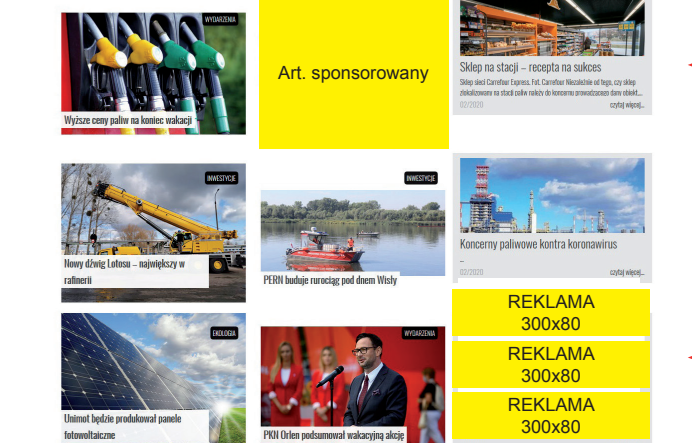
WYDARZENIA

Wyższe ceny paliw na koniec wakacji

Art. sponsorowany

Sklep na stacji – recepta na sukces

Sklep sieci Carrefour Express. Fot. Carrefour Niezależnie od tego, czy sklep zlokalizowany na stacji paliw należy do koncernu prowadzącego dany obiekt...

02/2020

czytaj więcej...

INWESTYCJE

Nowy dźwig Lotosu – największy w rafinerii

INWESTYCJE

PERN buduje rurociąg pod dnem Wisły

Koncerny paliwowe kontra koronawirus

02/2020

czytaj więcej...

REKLAMA
300x80

EKOLOGIA

Unimot będzie produkował panele fotowoltaiczne

WYDARZENIA

PKN Orlen podsumował wakacyjną akcję

REKLAMA
300x80

REKLAMA
300x80